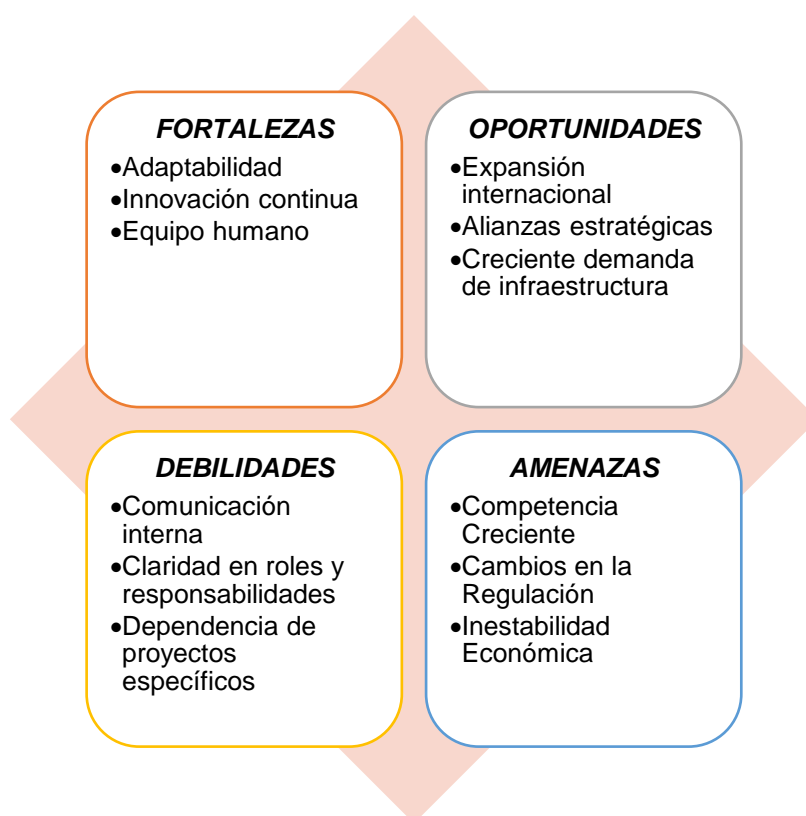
FORTALEZAS

- Adaptabilidad
- Innovación continua
- Equipo humano

OPORTUNIDADES

- Expansión internacional
- Alianzas estratégicas
- Creciente demanda de infraestructura

DEBILIDADES

- Comunicación interna
- Claridad en roles y responsabilidades
- Dependencia de proyectos específicos

AMENAZAS

- Competencia Creciente
- Cambios en la Regulación
- Inestabilidad Económica